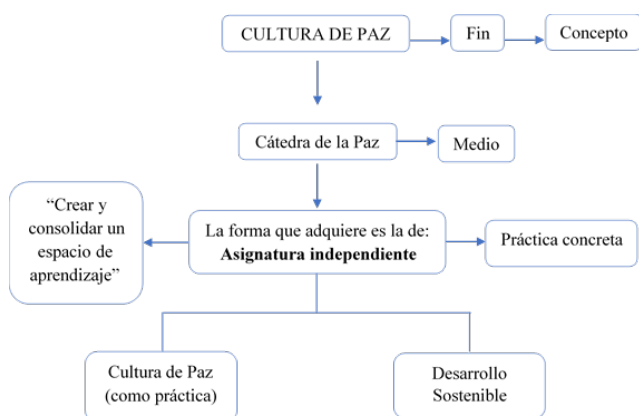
CULTURA DE PAZ

Fin

Concepto

Cátedra de la Paz

Medio

“Crear y consolidar un espacio de aprendizaje”

La forma que adquiere es la de: **Asignatura independiente**

Práctica concreta

Cultura de Paz (como práctica)

Desarrollo Sostenible